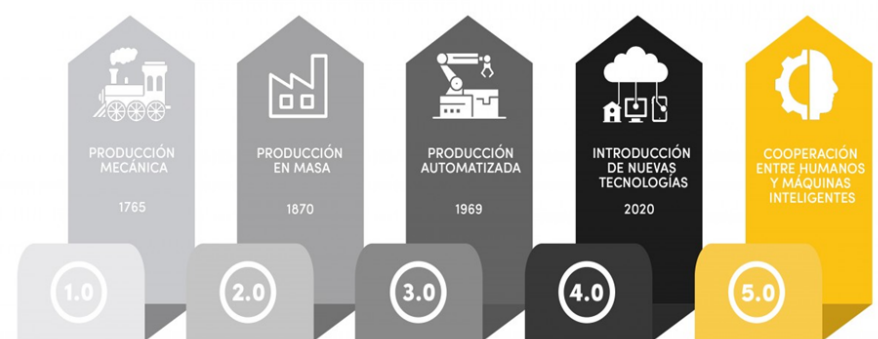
PRODUCCIÓN MECÁNICA

1765

1.0

PRODUCCIÓN EN MASA

1870

2.0

PRODUCCIÓN AUTOMATIZADA

1969

3.0

INTRODUCCIÓN DE NUEVAS TECNOLOGÍAS

2020

4.0

COOPERACIÓN ENTRE HUMANOS Y MÁQUINAS INTELIGENTES

5.0